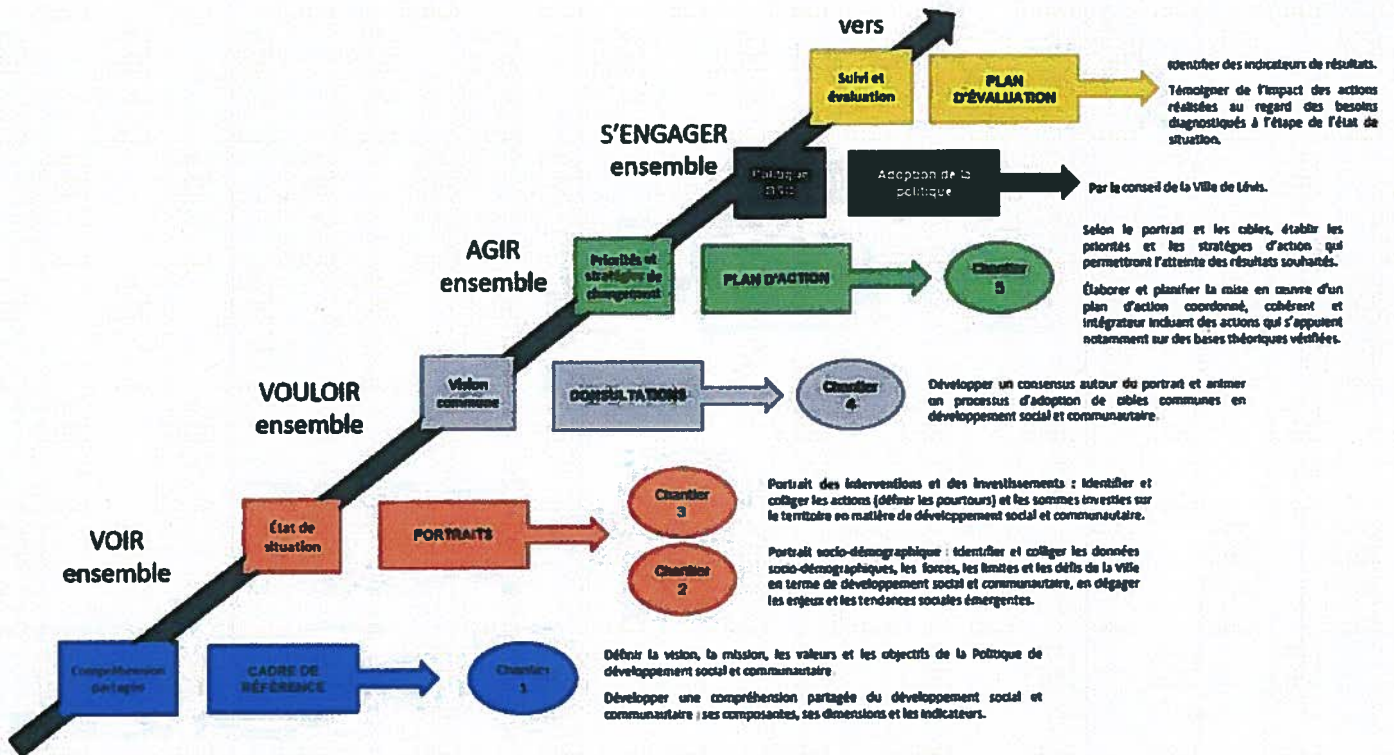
vers

Suivi et évaluation

PLAN D'ÉVALUATION

Identifier des indicateurs de résultats.

Témoigner de l'impact des actions réalisées au regard des besoins diagnostiqués à l'étape de l'état de situation.

S'ENGAGER ensemble

Politique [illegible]

Adoption de la politique

Par le conseil de la Ville de Lévis.

AGIR ensemble

Priorités et stratégies de changement

PLAN D'ACTION

Chantier 5

Selon le portrait et les cibles, établir les priorités et les stratégies d'action qui permettront l'atteinte des résultats souhaités.

Élaborer et planifier la mise en œuvre d'un plan d'action coordonné, cohérent et intégrateur incluant des actions qui s'appuient notamment sur des bases théoriques vérifiées.

VOULOIR ensemble

Vision commune

CONSULTATIONS

Chantier 4

Développer un consensus autour du portrait et animer un processus d'adoption de cibles communes en développement social et communautaire.

VOIR ensemble

État de situation

PORTRAITS

Chantier 3

Chantier 2

Portrait des interventions et des investissements : identifier et colliger les actions (définir les pourtours) et les sommes investies sur le territoire en matière de développement social et communautaire.

Portrait socio-démographique : identifier et colliger les données socio-démographiques, les forces, les limites et les défis de la Ville en terme de développement social et communautaire, en dégager les enjeux et les tendances sociales émergentes.

Compréhension partagée

CADRE DE RÉFÉRENCE

Chantier 1

Définir la vision, la mission, les valeurs et les objectifs de la Politique de développement social et communautaire.

Développer une compréhension partagée du développement social et communautaire ; ses composantes, ses dimensions et les indicateurs.